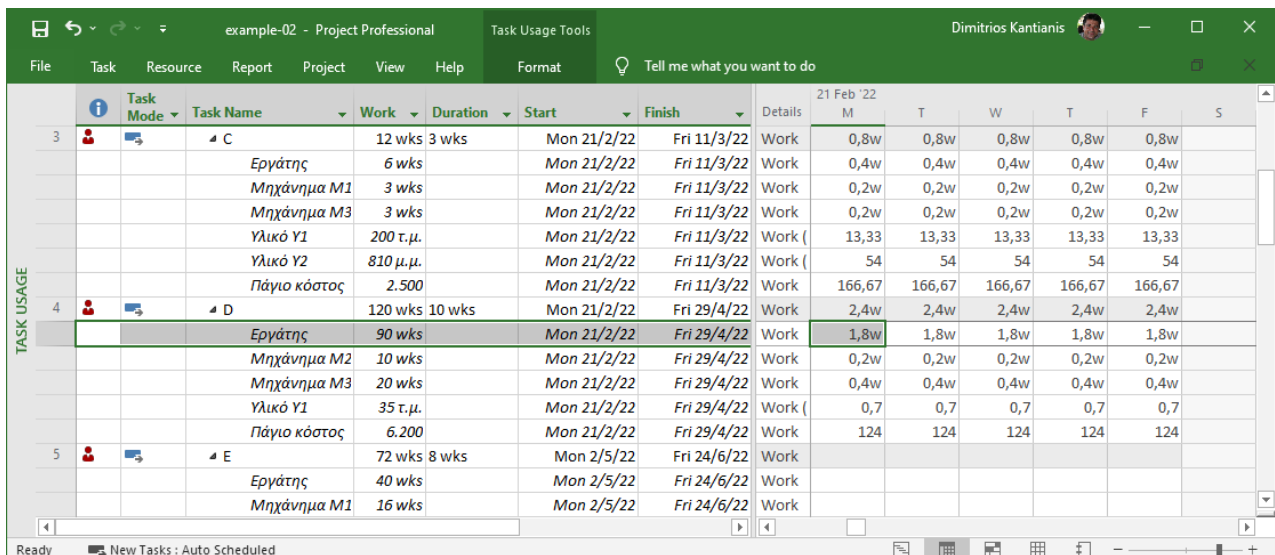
example-02 - Project Professional | Task Usage Tools | Dimitrios Kantianis

File | Task | Resource | Report | Project | View | Help | Format | Tell me what you want to do

TASK USAGE

| | | Task Mode | Task Name | Work | Duration | Start | Finish | Details | M | T | W | T | F | S |
|---|---|---|---|---|---|---|---|---|---|---|---|---|---|---|
| | | | | | | | | | 21 Feb '22 | | | | | |
| 3 | | | ◢ C | 12 wks | 3 wks | Mon 21/2/22 | Fri 11/3/22 | Work | 0,8w | 0,8w | 0,8w | 0,8w | 0,8w | |
| | | | Εργάτης | 6 wks | | Mon 21/2/22 | Fri 11/3/22 | Work | 0,4w | 0,4w | 0,4w | 0,4w | 0,4w | |
| | | | Μηχάνημα Μ1 | 3 wks | | Mon 21/2/22 | Fri 11/3/22 | Work | 0,2w | 0,2w | 0,2w | 0,2w | 0,2w | |
| | | | Μηχάνημα Μ3 | 3 wks | | Mon 21/2/22 | Fri 11/3/22 | Work | 0,2w | 0,2w | 0,2w | 0,2w | 0,2w | |
| | | | Υλικό Υ1 | 200 τ.μ. | | Mon 21/2/22 | Fri 11/3/22 | Work ( | 13,33 | 13,33 | 13,33 | 13,33 | 13,33 | |
| | | | Υλικό Υ2 | 810 μ.μ. | | Mon 21/2/22 | Fri 11/3/22 | Work ( | 54 | 54 | 54 | 54 | 54 | |
| | | | Πάγιο κόστος | 2.500 | | Mon 21/2/22 | Fri 11/3/22 | Work | 166,67 | 166,67 | 166,67 | 166,67 | 166,67 | |
| 4 | | | ◢ D | 120 wks | 10 wks | Mon 21/2/22 | Fri 29/4/22 | Work | 2,4w | 2,4w | 2,4w | 2,4w | 2,4w | |
| | | | Εργάτης | 90 wks | | Mon 21/2/22 | Fri 29/4/22 | Work | 1,8w | 1,8w | 1,8w | 1,8w | 1,8w | |
| | | | Μηχάνημα Μ2 | 10 wks | | Mon 21/2/22 | Fri 29/4/22 | Work | 0,2w | 0,2w | 0,2w | 0,2w | 0,2w | |
| | | | Μηχάνημα Μ3 | 20 wks | | Mon 21/2/22 | Fri 29/4/22 | Work | 0,4w | 0,4w | 0,4w | 0,4w | 0,4w | |
| | | | Υλικό Υ1 | 35 τ.μ. | | Mon 21/2/22 | Fri 29/4/22 | Work ( | 0,7 | 0,7 | 0,7 | 0,7 | 0,7 | |
| | | | Πάγιο κόστος | 6.200 | | Mon 21/2/22 | Fri 29/4/22 | Work | 124 | 124 | 124 | 124 | 124 | |
| 5 | | | ◢ E | 72 wks | 8 wks | Mon 2/5/22 | Fri 24/6/22 | Work | | | | | | |
| | | | Εργάτης | 40 wks | | Mon 2/5/22 | Fri 24/6/22 | Work | | | | | | |
| | | | Μηχάνημα Μ1 | 16 wks | | Mon 2/5/22 | Fri 24/6/22 | Work | | | | | | |

Ready | New Tasks : Auto Scheduled